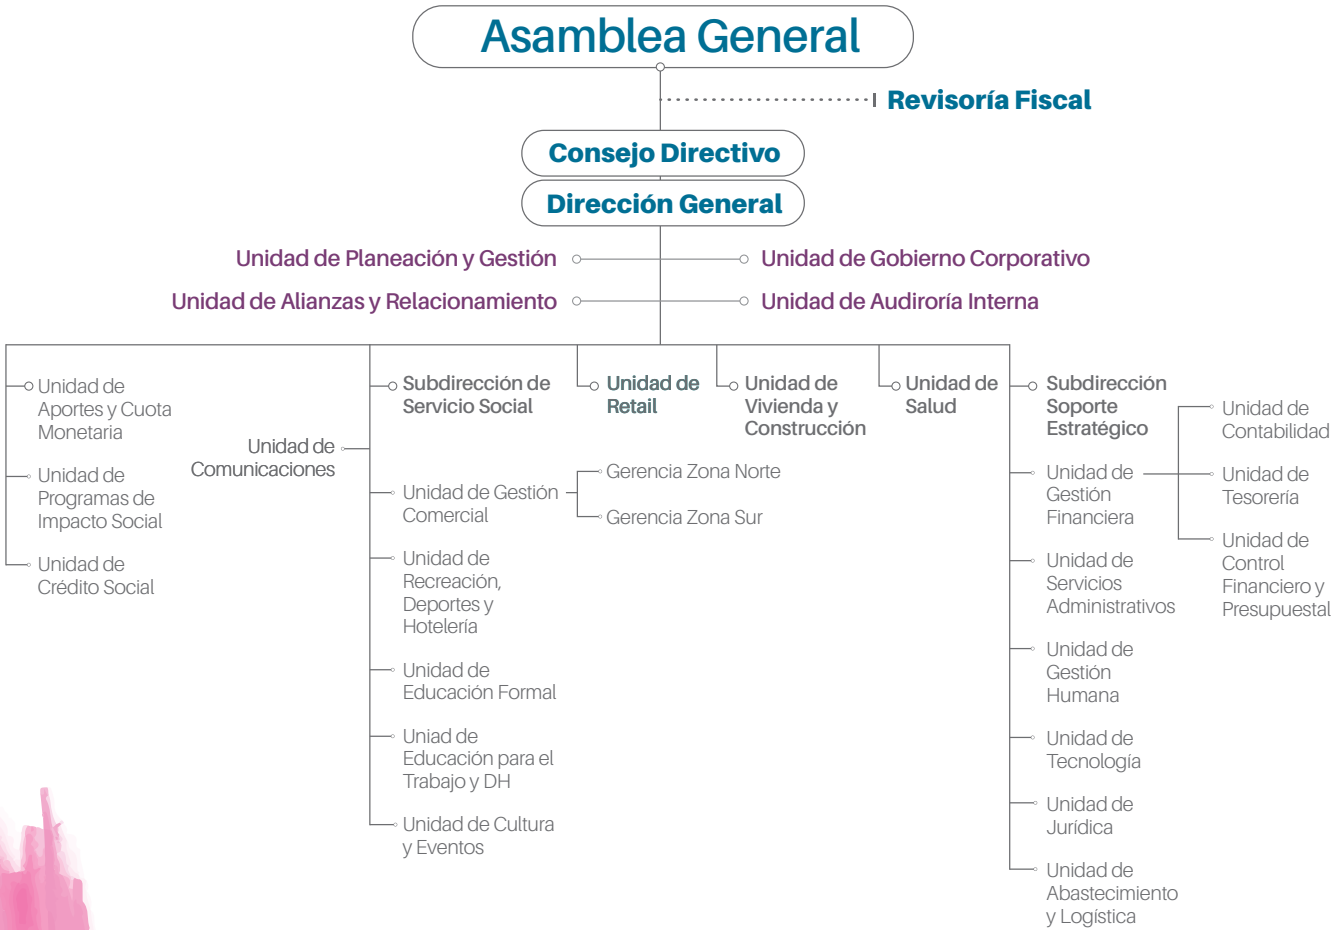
Asamblea General

Revisoría Fiscal

Consejo Directivo

Dirección General

Unidad de Planeación y Gestión

Unidad de Gobierno Corporativo

Unidad de Alianzas y Relacionamiento

Unidad de Audiroría Interna

Unidad de Aportes y Cuota Monetaria

Unidad de Programas de Impacto Social

Unidad de Crédito Social

Unidad de Comunicaciones

Subdirección de Servicio Social

Unidad de Gestión Comercial

Unidad de Recreación, Deportes y Hotelería

Unidad de Educación Formal

Uniad de Educación para el Trabajo y DH

Unidad de Cultura y Eventos

Unidad de Retail

Gerencia Zona Norte

Gerencia Zona Sur

Unidad de Vivienda y Construcción

Unidad de Salud

Subdirección Soporte Estratégico

Unidad de Gestión Financiera

Unidad de Servicios Administrativos

Unidad de Gestión Humana

Unidad de Tecnología

Unidad de Jurídica

Unidad de Abastecimiento y Logística

Unidad de Contabilidad

Unidad de Tesorería

Unidad de Control Financiero y Presupuestal